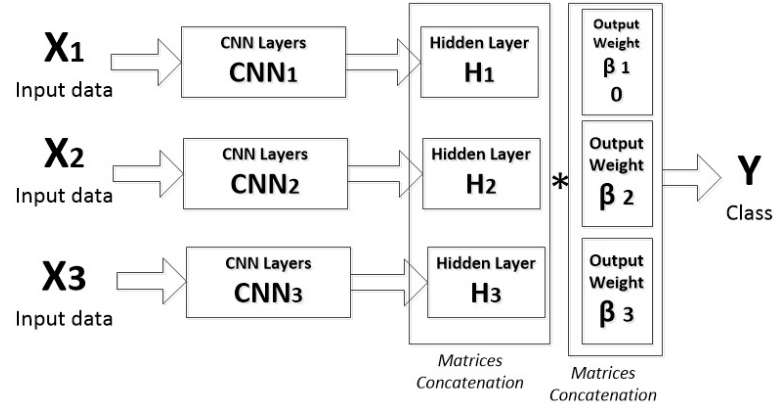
X1
Input data

CNN Layers
CNN1

Hidden Layer
H1

Output Weight
β 1
0

X2
Input data

CNN Layers
CNN2

Hidden Layer
H2

*

Output Weight
β 2

Y
Class

X3
Input data

CNN Layers
CNN3

Hidden Layer
H3

Output Weight
β 3

Matrices Concatenation

Matrices Concatenation